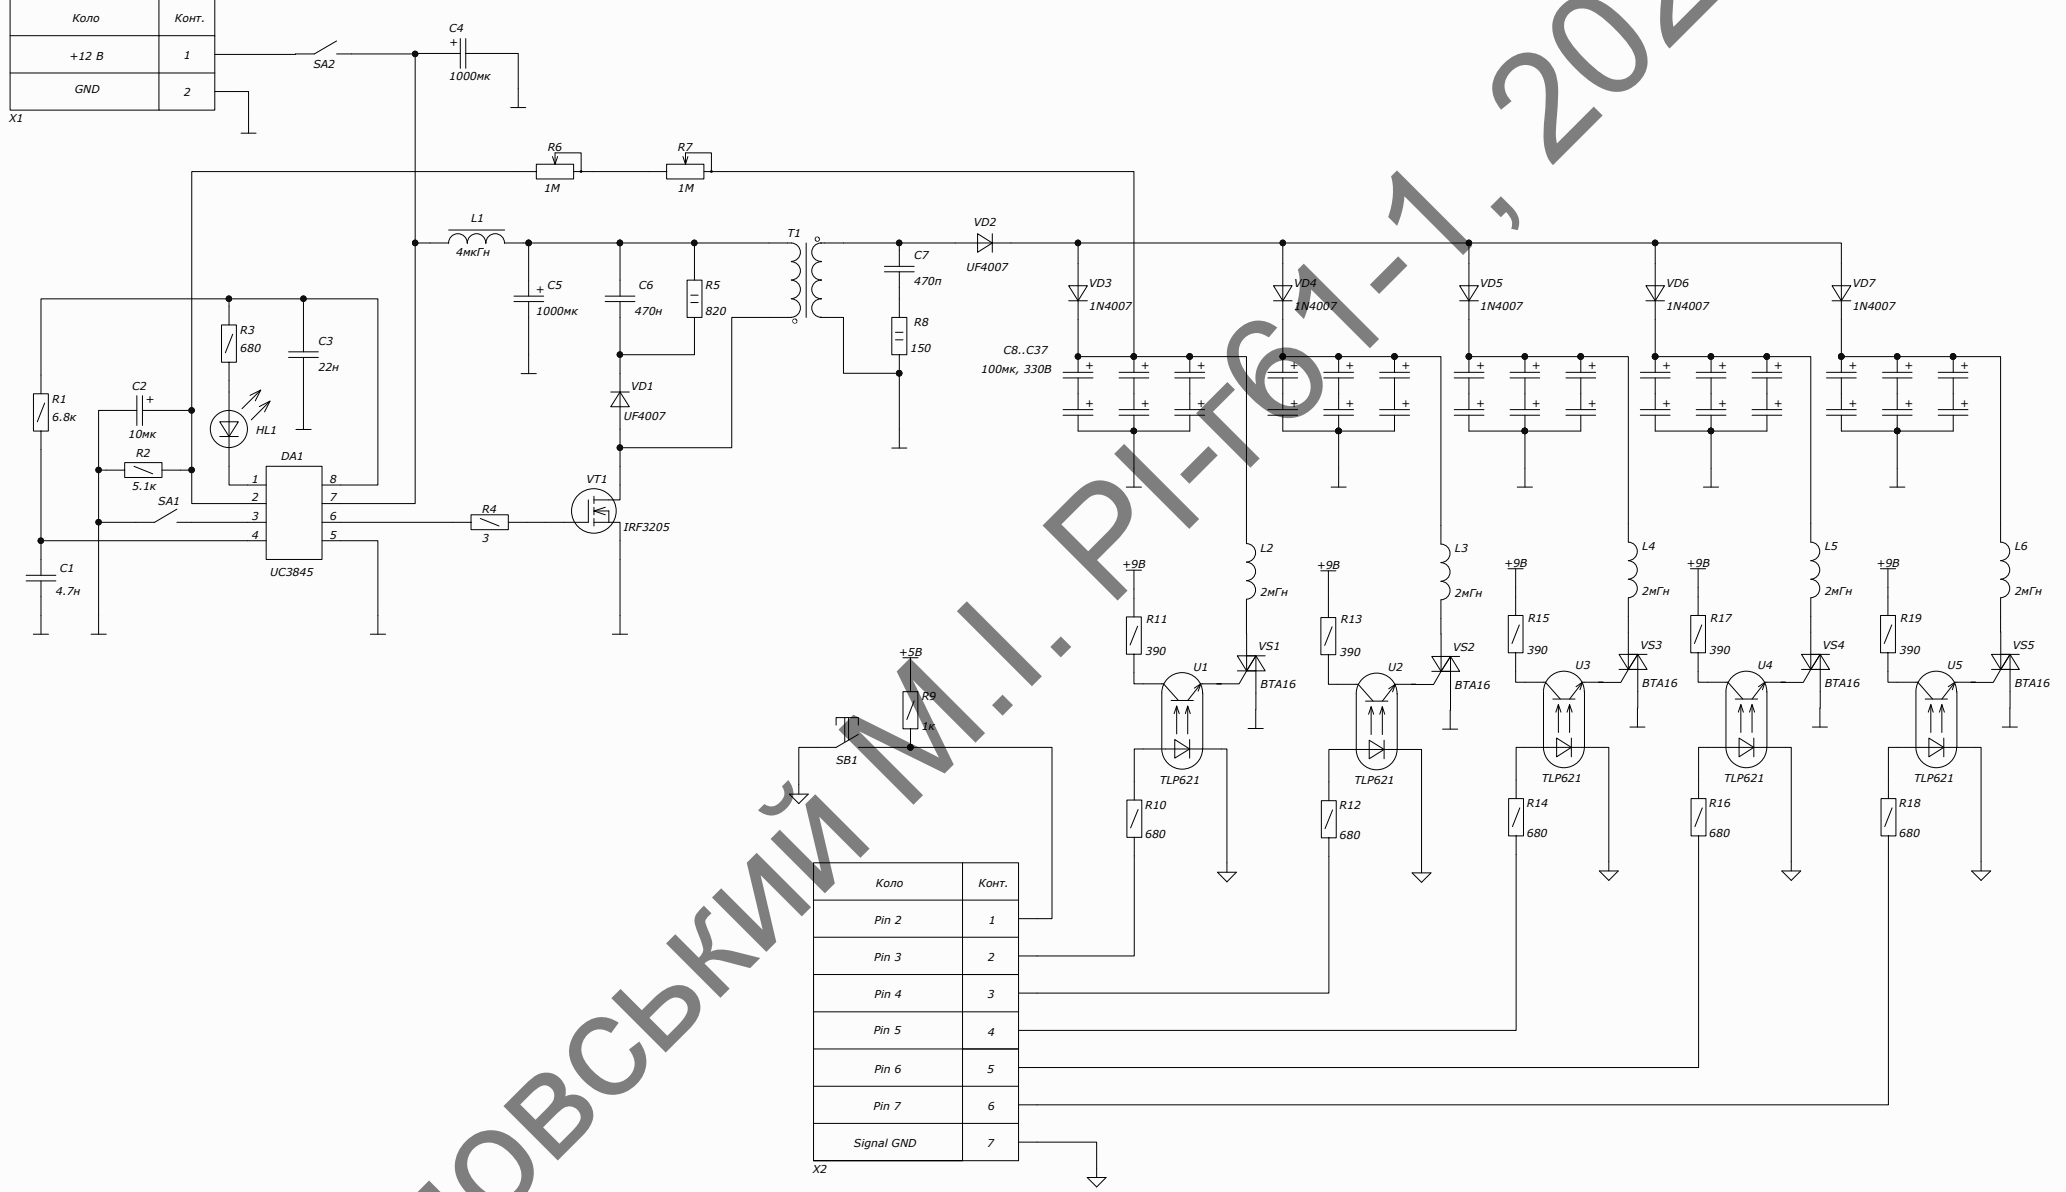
| Коло | Конт. |
|---|---|
| +12 В | 1 |
| GND | 2 |

X1

SA2

C4
1000мк

R6
1M

R7
1M

L1
4мкГн

C5
1000мк

C6
470н

R5
820

T1

C7
470п

R8
150

VD2
UF4007

VD3
1N4007

VD4
1N4007

VD5
1N4007

VD6
1N4007

VD7
1N4007

C8..C37
100мк, 330В

R1
6.8к

C2
10мк

R2
5.1к

R3
680

HL1

C3
22н

SA1

DA1
UC3845
1 2 3 4 8 7 6 5

C1
4.7н

VD1
UF4007

VT1
IRF3205

R4
3

L2
2мГн

L3
2мГн

L4
2мГн

L5
2мГн

L6
2мГн

+9В
R11
390

+9В
R13
390

+9В
R15
390

+9В
R17
390

+9В
R19
390

U1 U2 U3 U4 U5

VS1
BTA16

VS2
BTA16

VS3
BTA16

VS4
BTA16

VS5
BTA16

TLP621 TLP621 TLP621 TLP621 TLP621

R10
680

R12
680

R14
680

R16
680

R18
680

+5В
R9
1к

SB1

| Коло | Конт. |
|---|---|
| Pin 2 | 1 |
| Pin 3 | 2 |
| Pin 4 | 3 |
| Pin 5 | 4 |
| Pin 6 | 5 |
| Pin 7 | 6 |
| Signal GND | 7 |

X2

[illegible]ОВСЬКИЙ М.І. РІ-Гб1-1, 202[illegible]